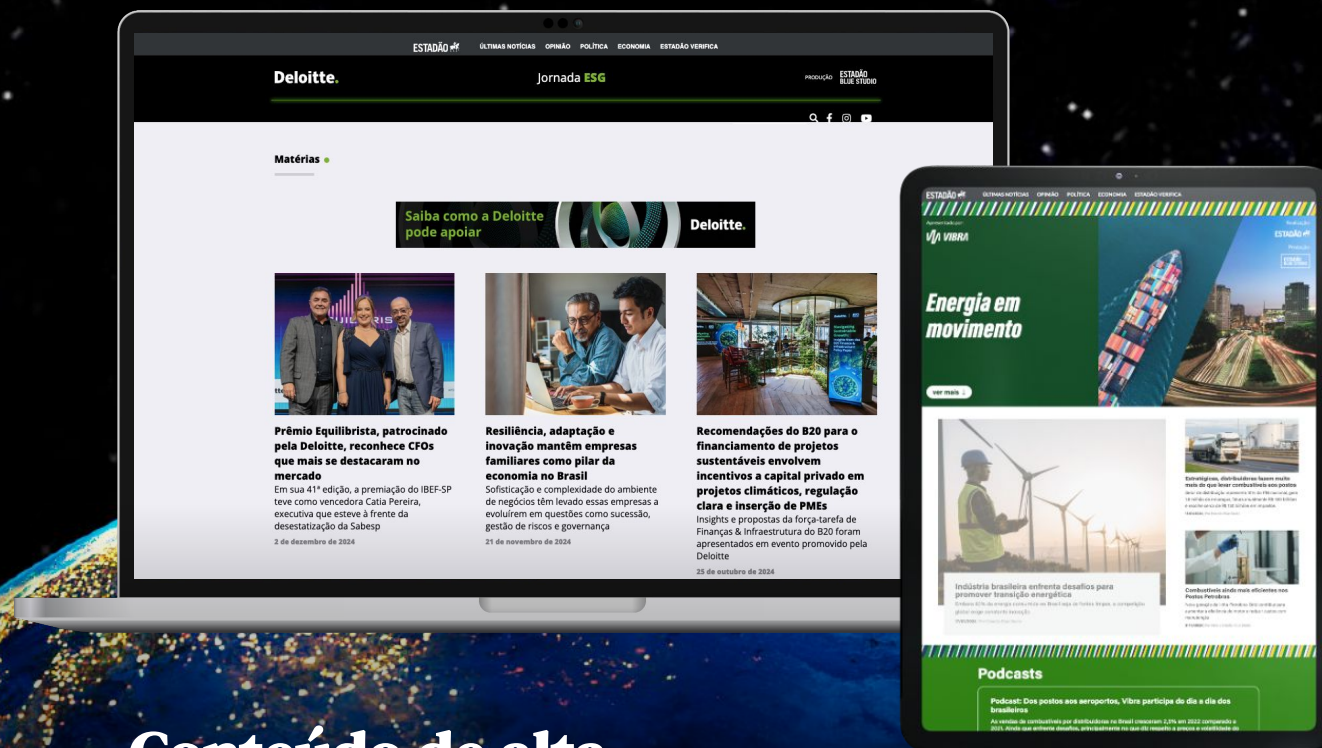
ESTADÃO ÚLTIMAS NOTÍCIAS OPINIÃO POLÍTICA ECONOMIA ESTADÃO VERIFICA

Deloitte. Jornada ESG PRODUÇÃO ESTADÃO BLUE STUDIO

Matérias

Saiba como a Deloitte pode apoiar Deloitte.

Prêmio Equilibrista, patrocinado pela Deloitte, reconhece CFOs que mais se destacaram no mercado
Em sua 41ª edição, a premiação do IBEF-SP teve como vencedora Catia Pereira, executiva que esteve à frente da desestatização da Sabesp
2 de dezembro de 2024

Resiliência, adaptação e inovação mantêm empresas familiares como pilar da economia no Brasil
Sofisticação e complexidade do ambiente de negócios têm levado essas empresas a evoluírem em questões como sucessão, gestão de riscos e governança
21 de novembro de 2024

Recomendações do B20 para o financiamento de projetos sustentáveis envolvem incentivos a capital privado em projetos climáticos, regulação clara e inserção de PMEs
Insights e propostas da força-tarefa de Finanças & Infraestrutura do B20 foram apresentados em evento promovido pela Deloitte
25 de outubro de 2024

ESTADÃO ÚLTIMAS NOTÍCIAS OPINIÃO POLÍTICA ECONOMIA ESTADÃO VERIFICA

VIBRA
Realização ESTADÃO
Produção

Energia em movimento

ver mais

Indústria brasileira enfrenta desafios para promover transição energética
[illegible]

Estratégicas, distribuidoras fazem muito mais do que levar combustíveis aos postos
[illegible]

Combustíveis ainda mais eficientes nos Postos Petrobras
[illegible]

Podcasts

Podcast: Dos postos aos aeroportos, Vibra participa do dia a dia dos brasileiros
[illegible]

Conteúdo de alto